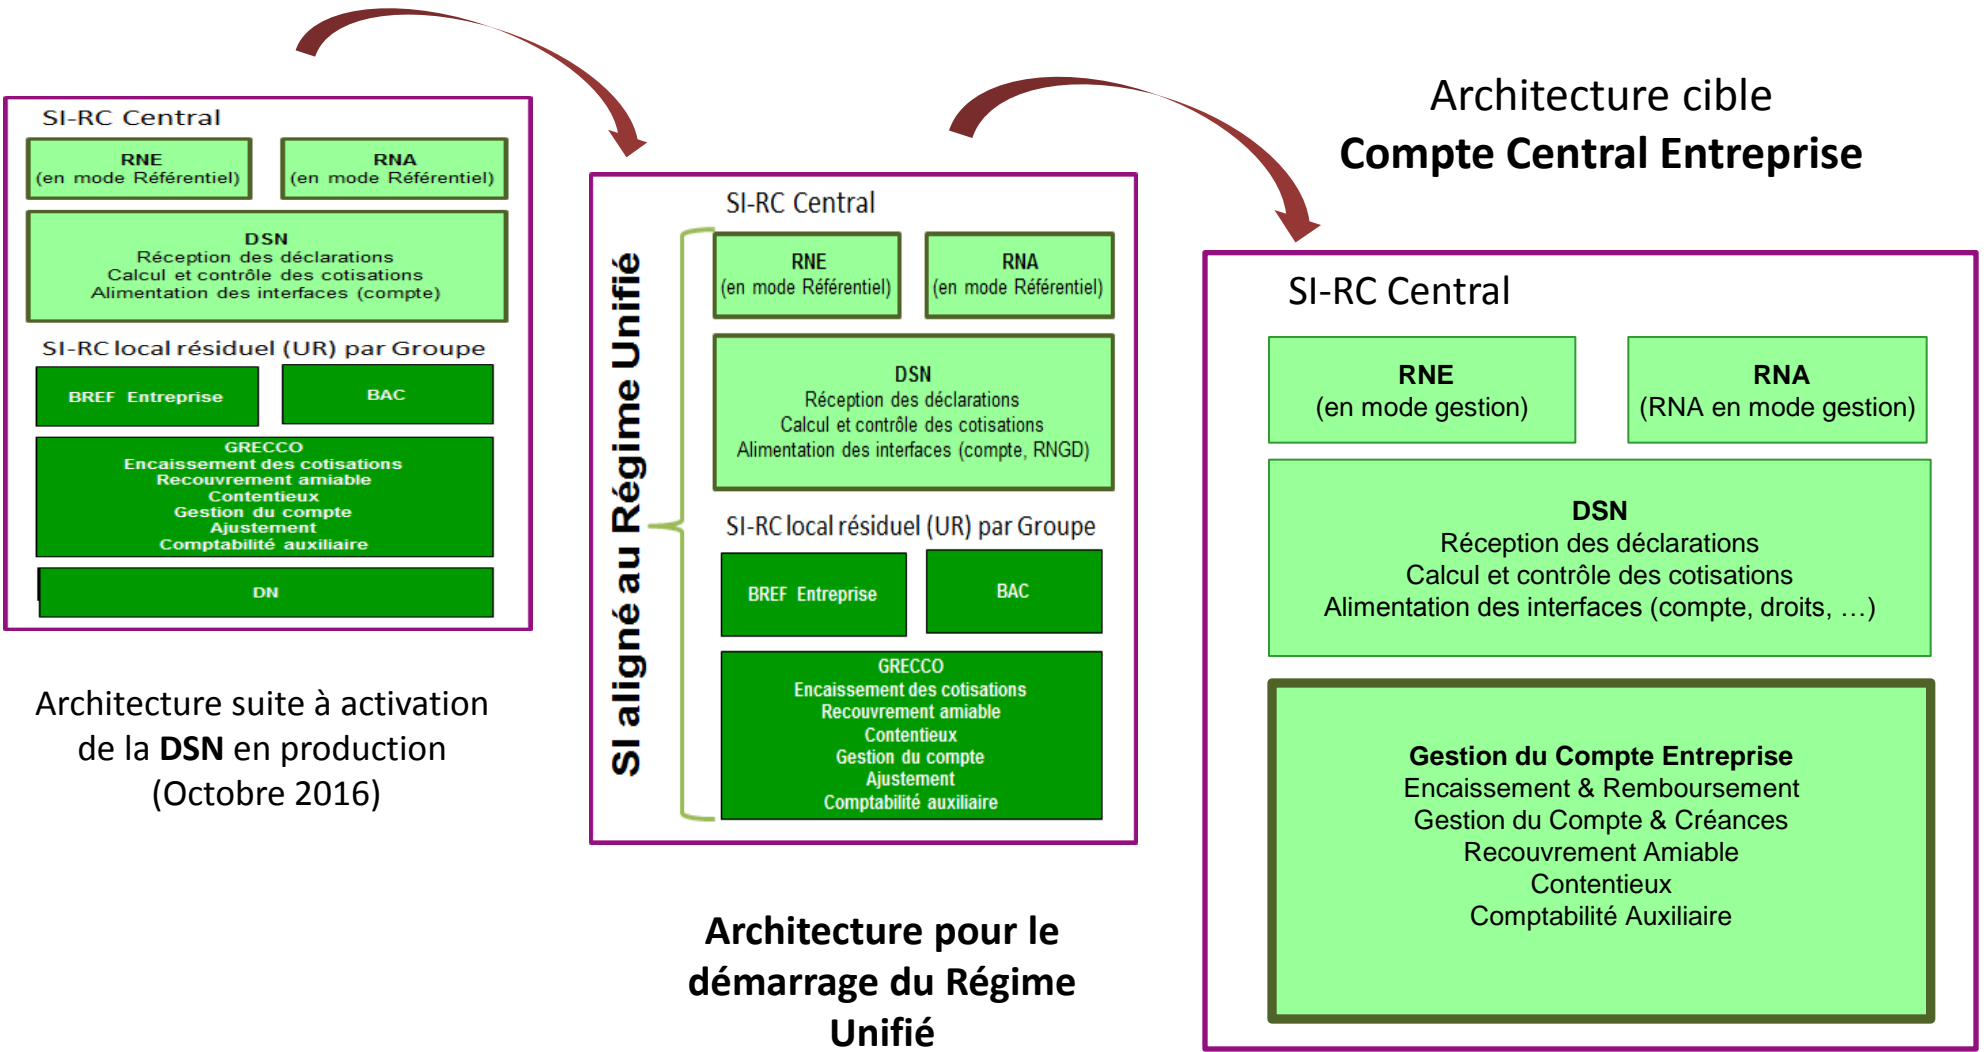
SI-RC Central

RNE
(en mode Référentiel)

RNA
(en mode Référentiel)

DSN
Réception des déclarations
Calcul et contrôle des cotisations
Alimentation des interfaces (compte)

SI-RC local résiduel (UR) par Groupe

BREF Entreprise

BAC

GRECCO
Encaissement des cotisations
Recouvrement amiable
Contentieux
Gestion du compte
Ajustement
Comptabilité auxiliaire

DN

Architecture suite à activation de la **DSN** en production (Octobre 2016)

SI aligné au Régime Unifié

SI-RC Central

RNE
(en mode Référentiel)

RNA
(en mode Référentiel)

DSN
Réception des déclarations
Calcul et contrôle des cotisations
Alimentation des interfaces (compte, RNGD)

SI-RC local résiduel (UR) par Groupe

BREF Entreprise

BAC

GRECCO
Encaissement des cotisations
Recouvrement amiable
Contentieux
Gestion du compte
Ajustement
Comptabilité auxiliaire

Architecture pour le démarrage du Régime Unifié

Architecture cible
Compte Central Entreprise

SI-RC Central

RNE
(en mode gestion)

RNA
(RNA en mode gestion)

DSN
Réception des déclarations
Calcul et contrôle des cotisations
Alimentation des interfaces (compte, droits, …)

Gestion du Compte Entreprise
Encaissement & Remboursement
Gestion du Compte & Créances
Recouvrement Amiable
Contentieux
Comptabilité Auxiliaire